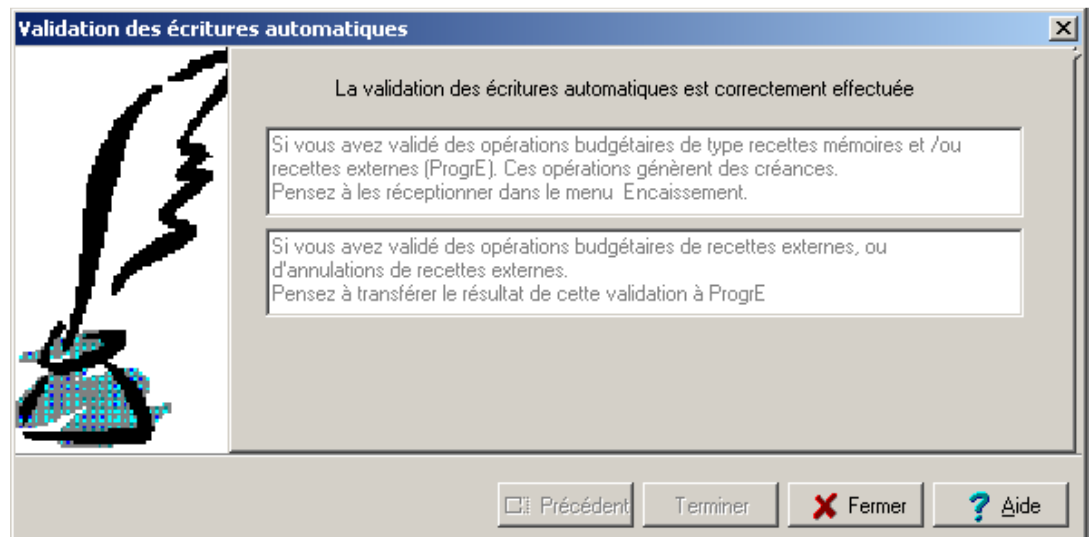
Validation des écritures automatiques

X

La validation des écritures automatiques est correctement effectuée

Si vous avez validé des opérations budgétaires de type recettes mémoires et /ou recettes externes (ProgrE). Ces opérations génèrent des créances.
Pensez à les réceptionner dans le menu Encaissement.

Si vous avez validé des opérations budgétaires de recettes externes, ou d'annulations de recettes externes.
Pensez à transférer le résultat de cette validation à ProgrE

Précédent

Terminer

Fermer

Aide